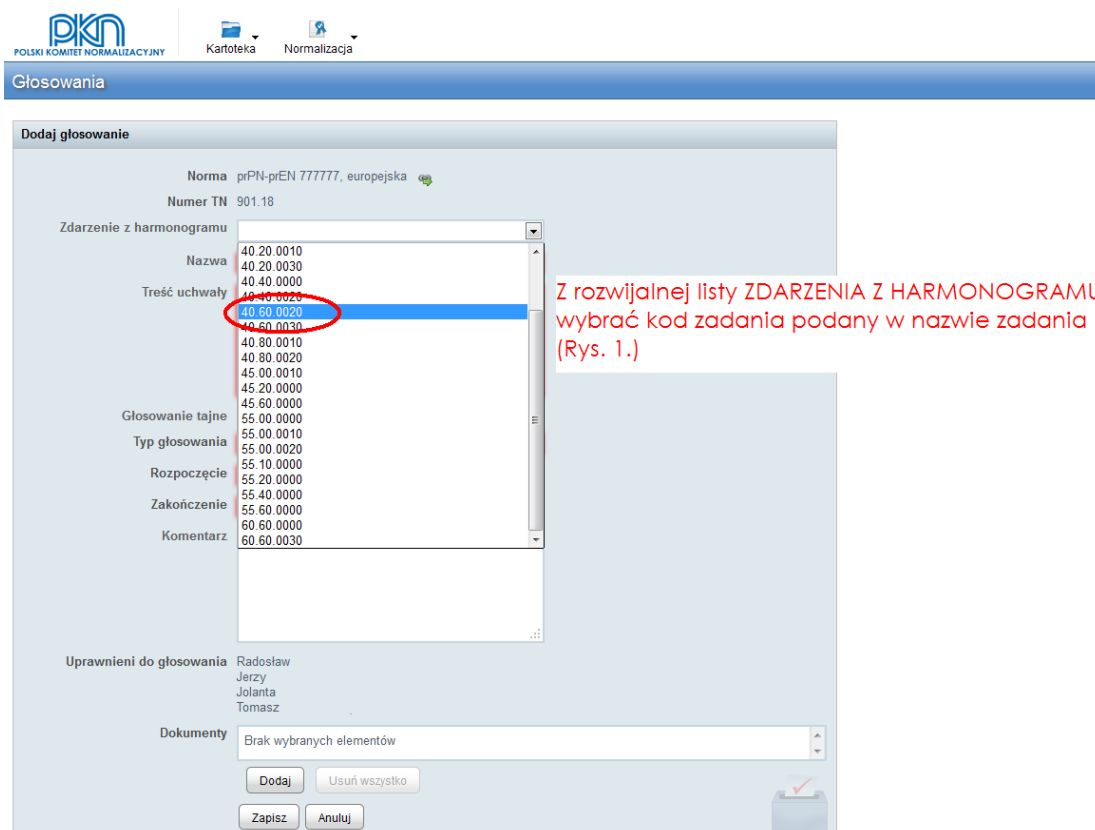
PKN
POLSKI KOMITET NORMALIZACYJNY

Kartoteka
Normalizacja

Głosowania

Dodaj głosowanie

Norma prPN-prEN 777777, europejska

Numer TN 901.18

Zdarzenie z harmonogramu

40.20.0010
40.20.0030
40.40.0000
40.40.0020
40.60.0020
40.60.0030
40.80.0010
40.80.0020
45.00.0010
45.20.0000
45.60.0000
55.00.0000
55.00.0010
55.00.0020
55.10.0000
55.20.0000
55.40.0000
55.60.0000
60.60.0000
60.60.0030

Nazwa

Treść uchwały

Głosowanie tajne

Typ głosowania

Rozpoczęcie

Zakończenie

Komentarz

Z rozwijalnej listy ZDARZENIA Z HARMONOGRAMU wybrać kod zadania podany w nazwie zadania (Rys. 1.)

Uprawnieni do głosowania Radosław
Jerzy
Jolanta
Tomasz

Dokumenty Brak wybranych elementów

Dodaj Usuń wszystko

Zapisz Anuluj